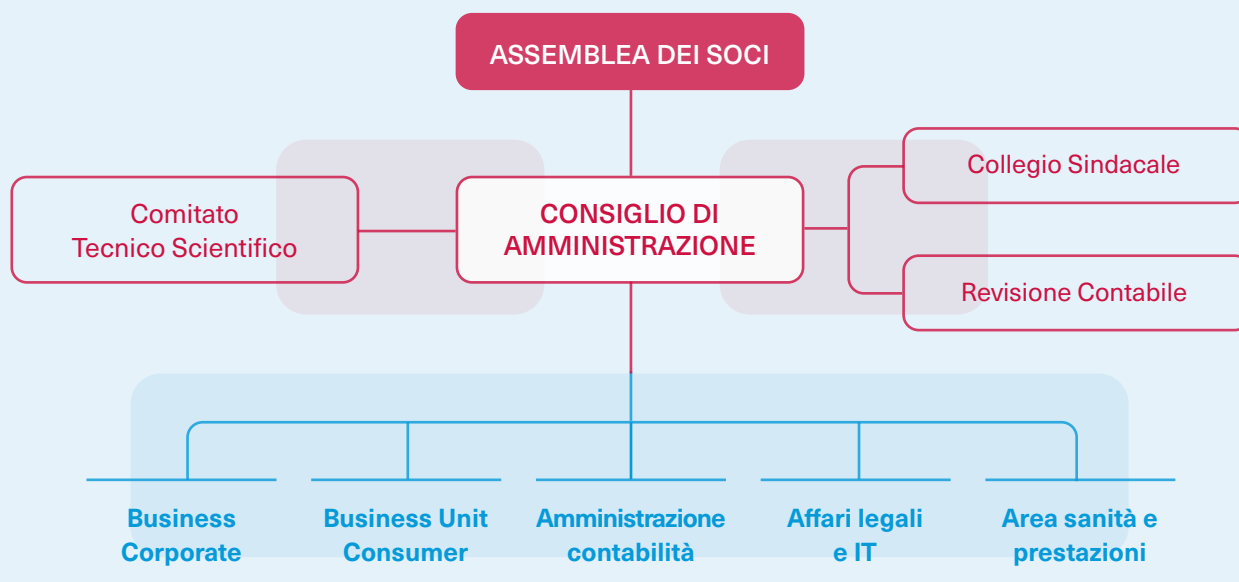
ASSEMBLEA DEI SOCI

Comitato Tecnico Scientifico

CONSIGLIO DI AMMINISTRAZIONE

Collegio Sindacale

Revisione Contabile

Business Corporate

Business Unit Consumer

Amministrazione contabilità

Affari legali e IT

Area sanità e prestazioni